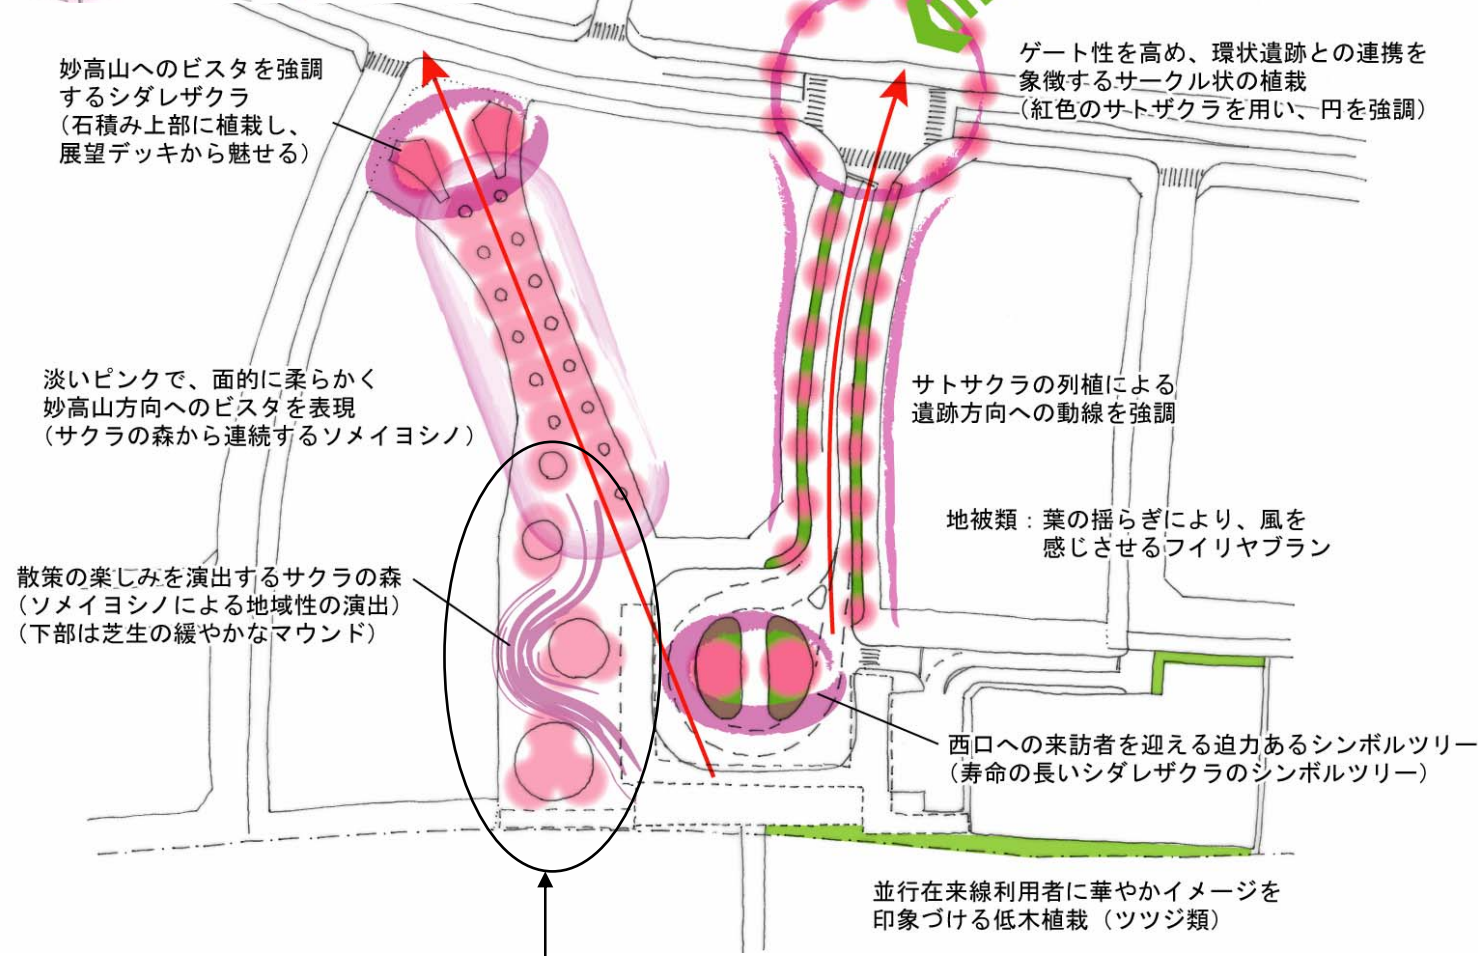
妙高山へのビスタを強調するシダレザクラ
（石積み上部に植栽し、展望デッキから魅せる）

ゲート性を高め、環状遺跡との連携を象徴するサークル状の植栽
（紅色のサトザクラを用い、円を強調）

淡いピンクで、面的に柔らかく妙高山方向へのビスタを表現
（サクラの森から連続するソメイヨシノ）

サトサクラの列植による遺跡方向への動線を強調

地被類：葉の揺らぎにより、風を感じさせるフイリヤブラン

散策の楽しみを演出するサクラの森
（ソメイヨシノによる地域性の演出）
（下部は芝生の緩やかなマウンド）

西口への来訪者を迎える迫力あるシンボルツリー
（寿命の長いシダレザクラのシンボルツリー）

並行在来線利用者に華やかイメージを印象づける低木植栽（ツツジ類）